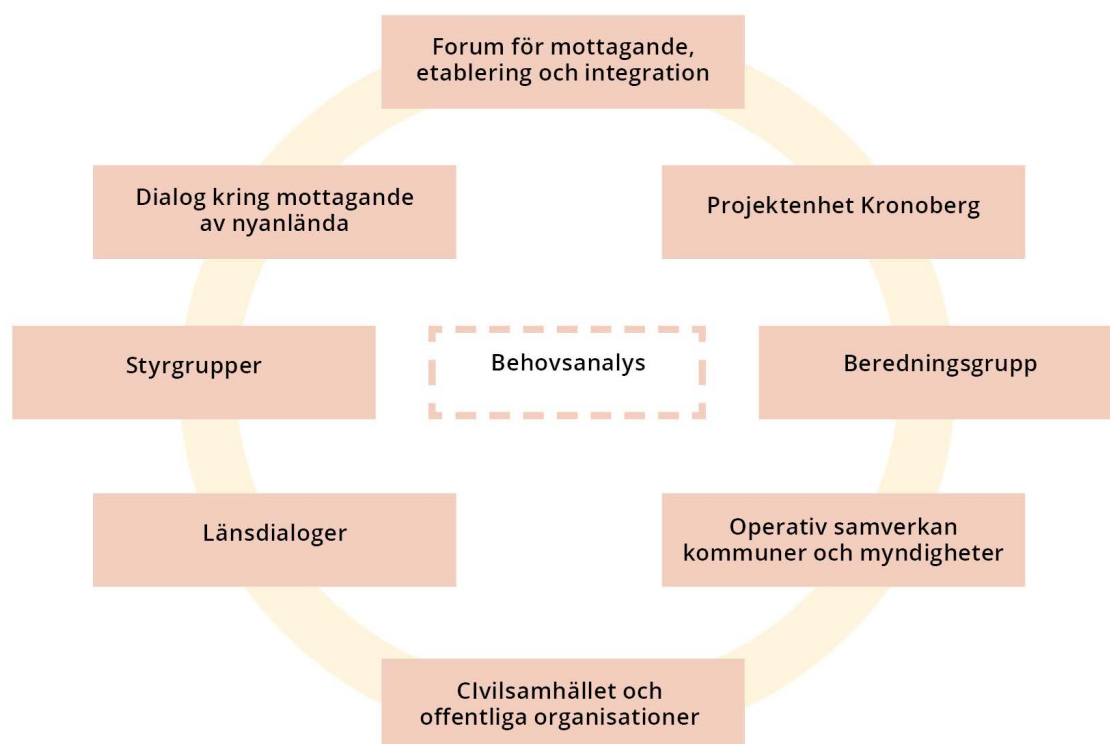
Forum för mottagande, etablering och integration

Dialog kring mottagande av nyanlända

Projektenhet Kronoberg

Styrgrupper

Behovsanalys

Beredningsgrupp

Länsdialoger

Operativ samverkan kommuner och myndigheter

CIvilsamhället och offentliga organisationer